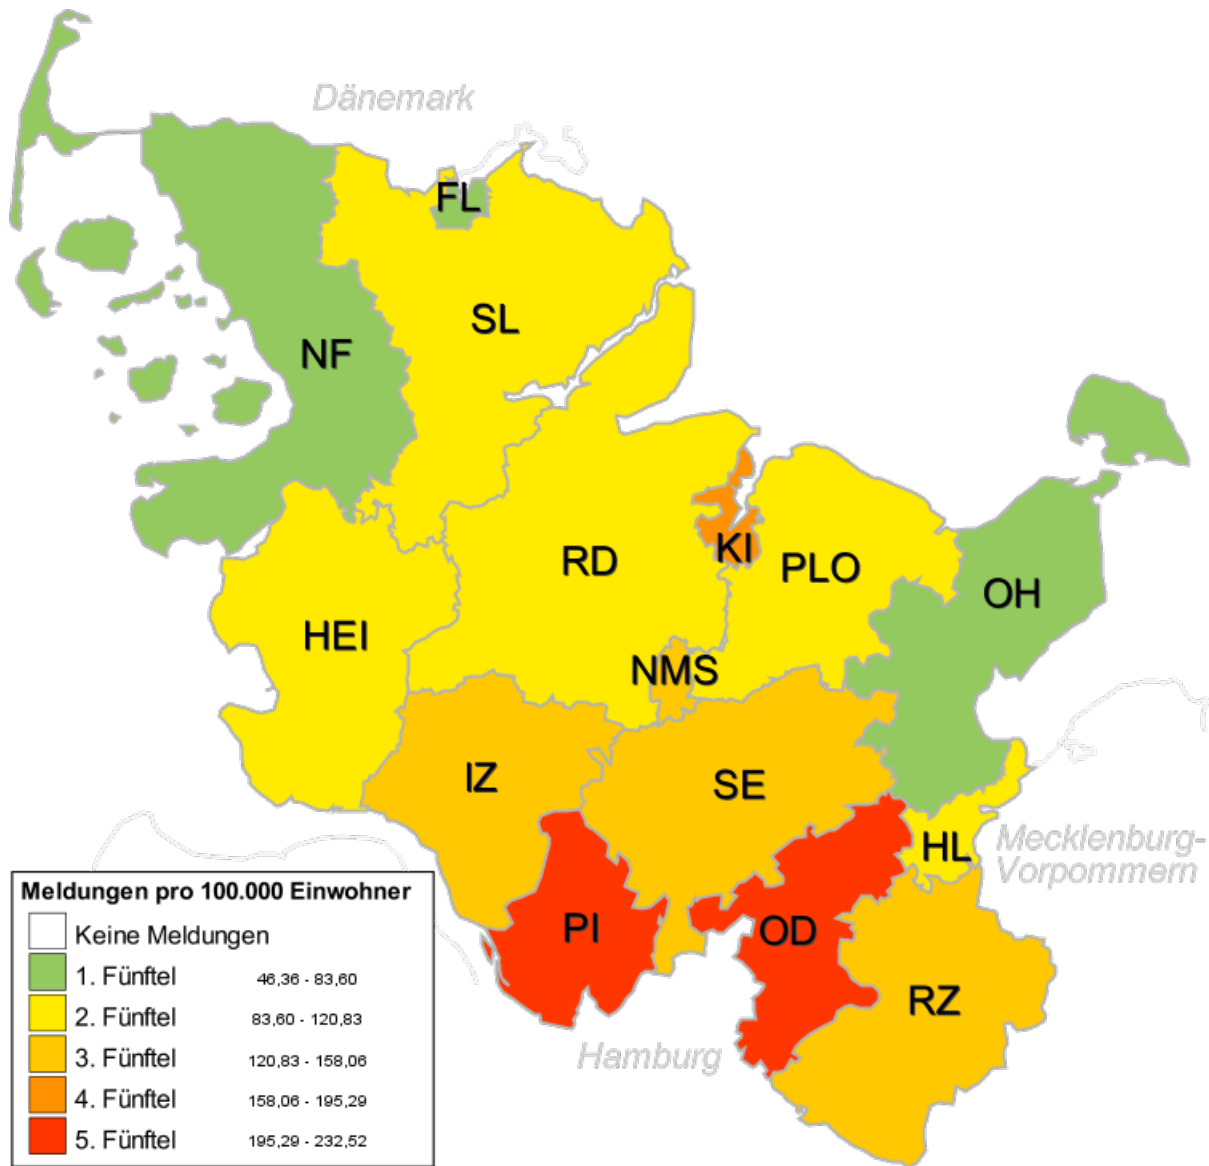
Dänemark

FL

SL

NF

RD

KI

PLO

OH

HEI

NMS

IZ

SE

HL

Mecklenburg-Vorpommern

PI

OD

RZ

Hamburg

Meldungen pro 100.000 Einwohner

| | |
|---|---|
| Keine Meldungen | |
| 1. Fünftel | 46,36 - 83,60 |
| 2. Fünftel | 83,60 - 120,83 |
| 3. Fünftel | 120,83 - 158,06 |
| 4. Fünftel | 158,06 - 195,29 |
| 5. Fünftel | 195,29 - 232,52 |